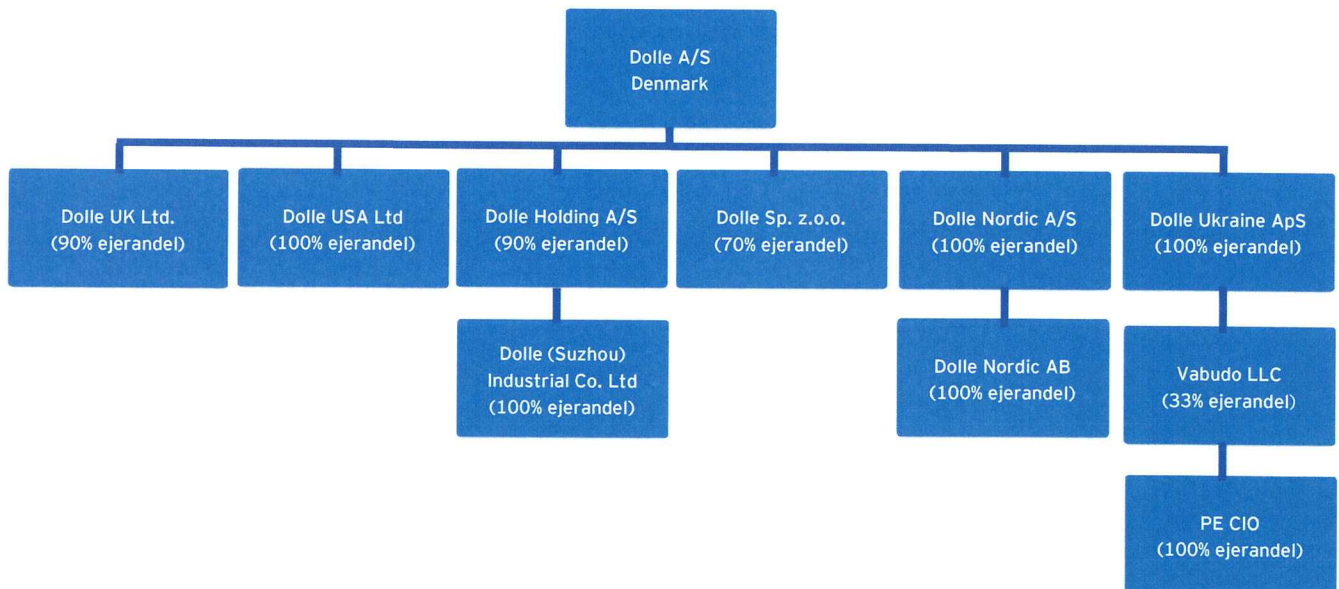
Dolle A/S
Denmark

Dolle UK Ltd.
(90% ejerandel)

Dolle USA Ltd
(100% ejerandel)

Dolle Holding A/S
(90% ejerandel)

Dolle Sp. z.o.o.
(70% ejerandel)

Dolle Nordic A/S
(100% ejerandel)

Dolle Ukraine ApS
(100% ejerandel)

Dolle (Suzhou)
Industrial Co. Ltd
(100% ejerandel)

Dolle Nordic AB
(100% ejerandel)

Vabudo LLC
(33% ejerandel)

PE CIO
(100% ejerandel)